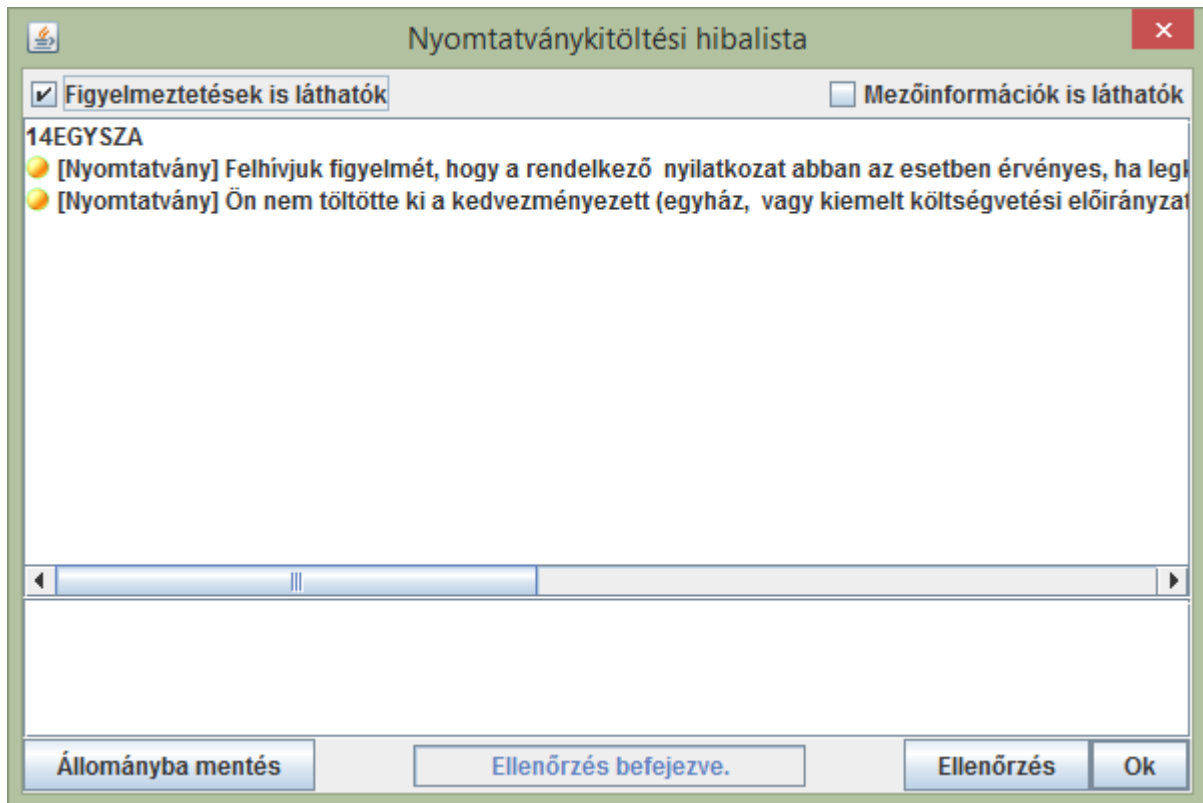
Nyomtatványkitöltési hibalista

Figyelmeztetések is láthatók

Mezőinformációk is láthatók

14EGYSZA
[Nyomtatvány] Felhívjuk figyelmét, hogy a rendelkező nyilatkozat abban az esetben érvényes, ha legk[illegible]
[Nyomtatvány] Ön nem töltötte ki a kedvezményezett (egyház, vagy kiemelt költségvetési előirányzat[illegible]

Állományba mentés

Ellenőrzés befejezve.

Ellenőrzés

Ok